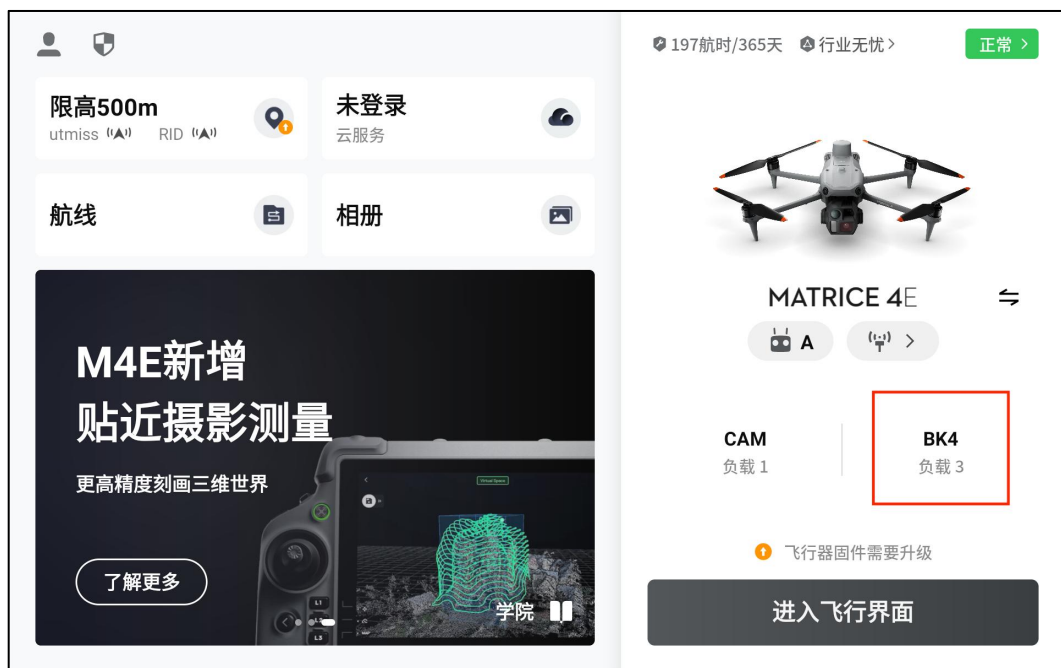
限高500m
utmiss RID

未登录
云服务

航线

相册

M4E新增
贴近摄影测量

更高精度刻画三维世界

了解更多

学院

197航时/365天 行业无忧 >

正常 >

MATRICE 4E

A

CAM
负载 1

BK4
负载 3

飞行器固件需要升级

进入飞行界面